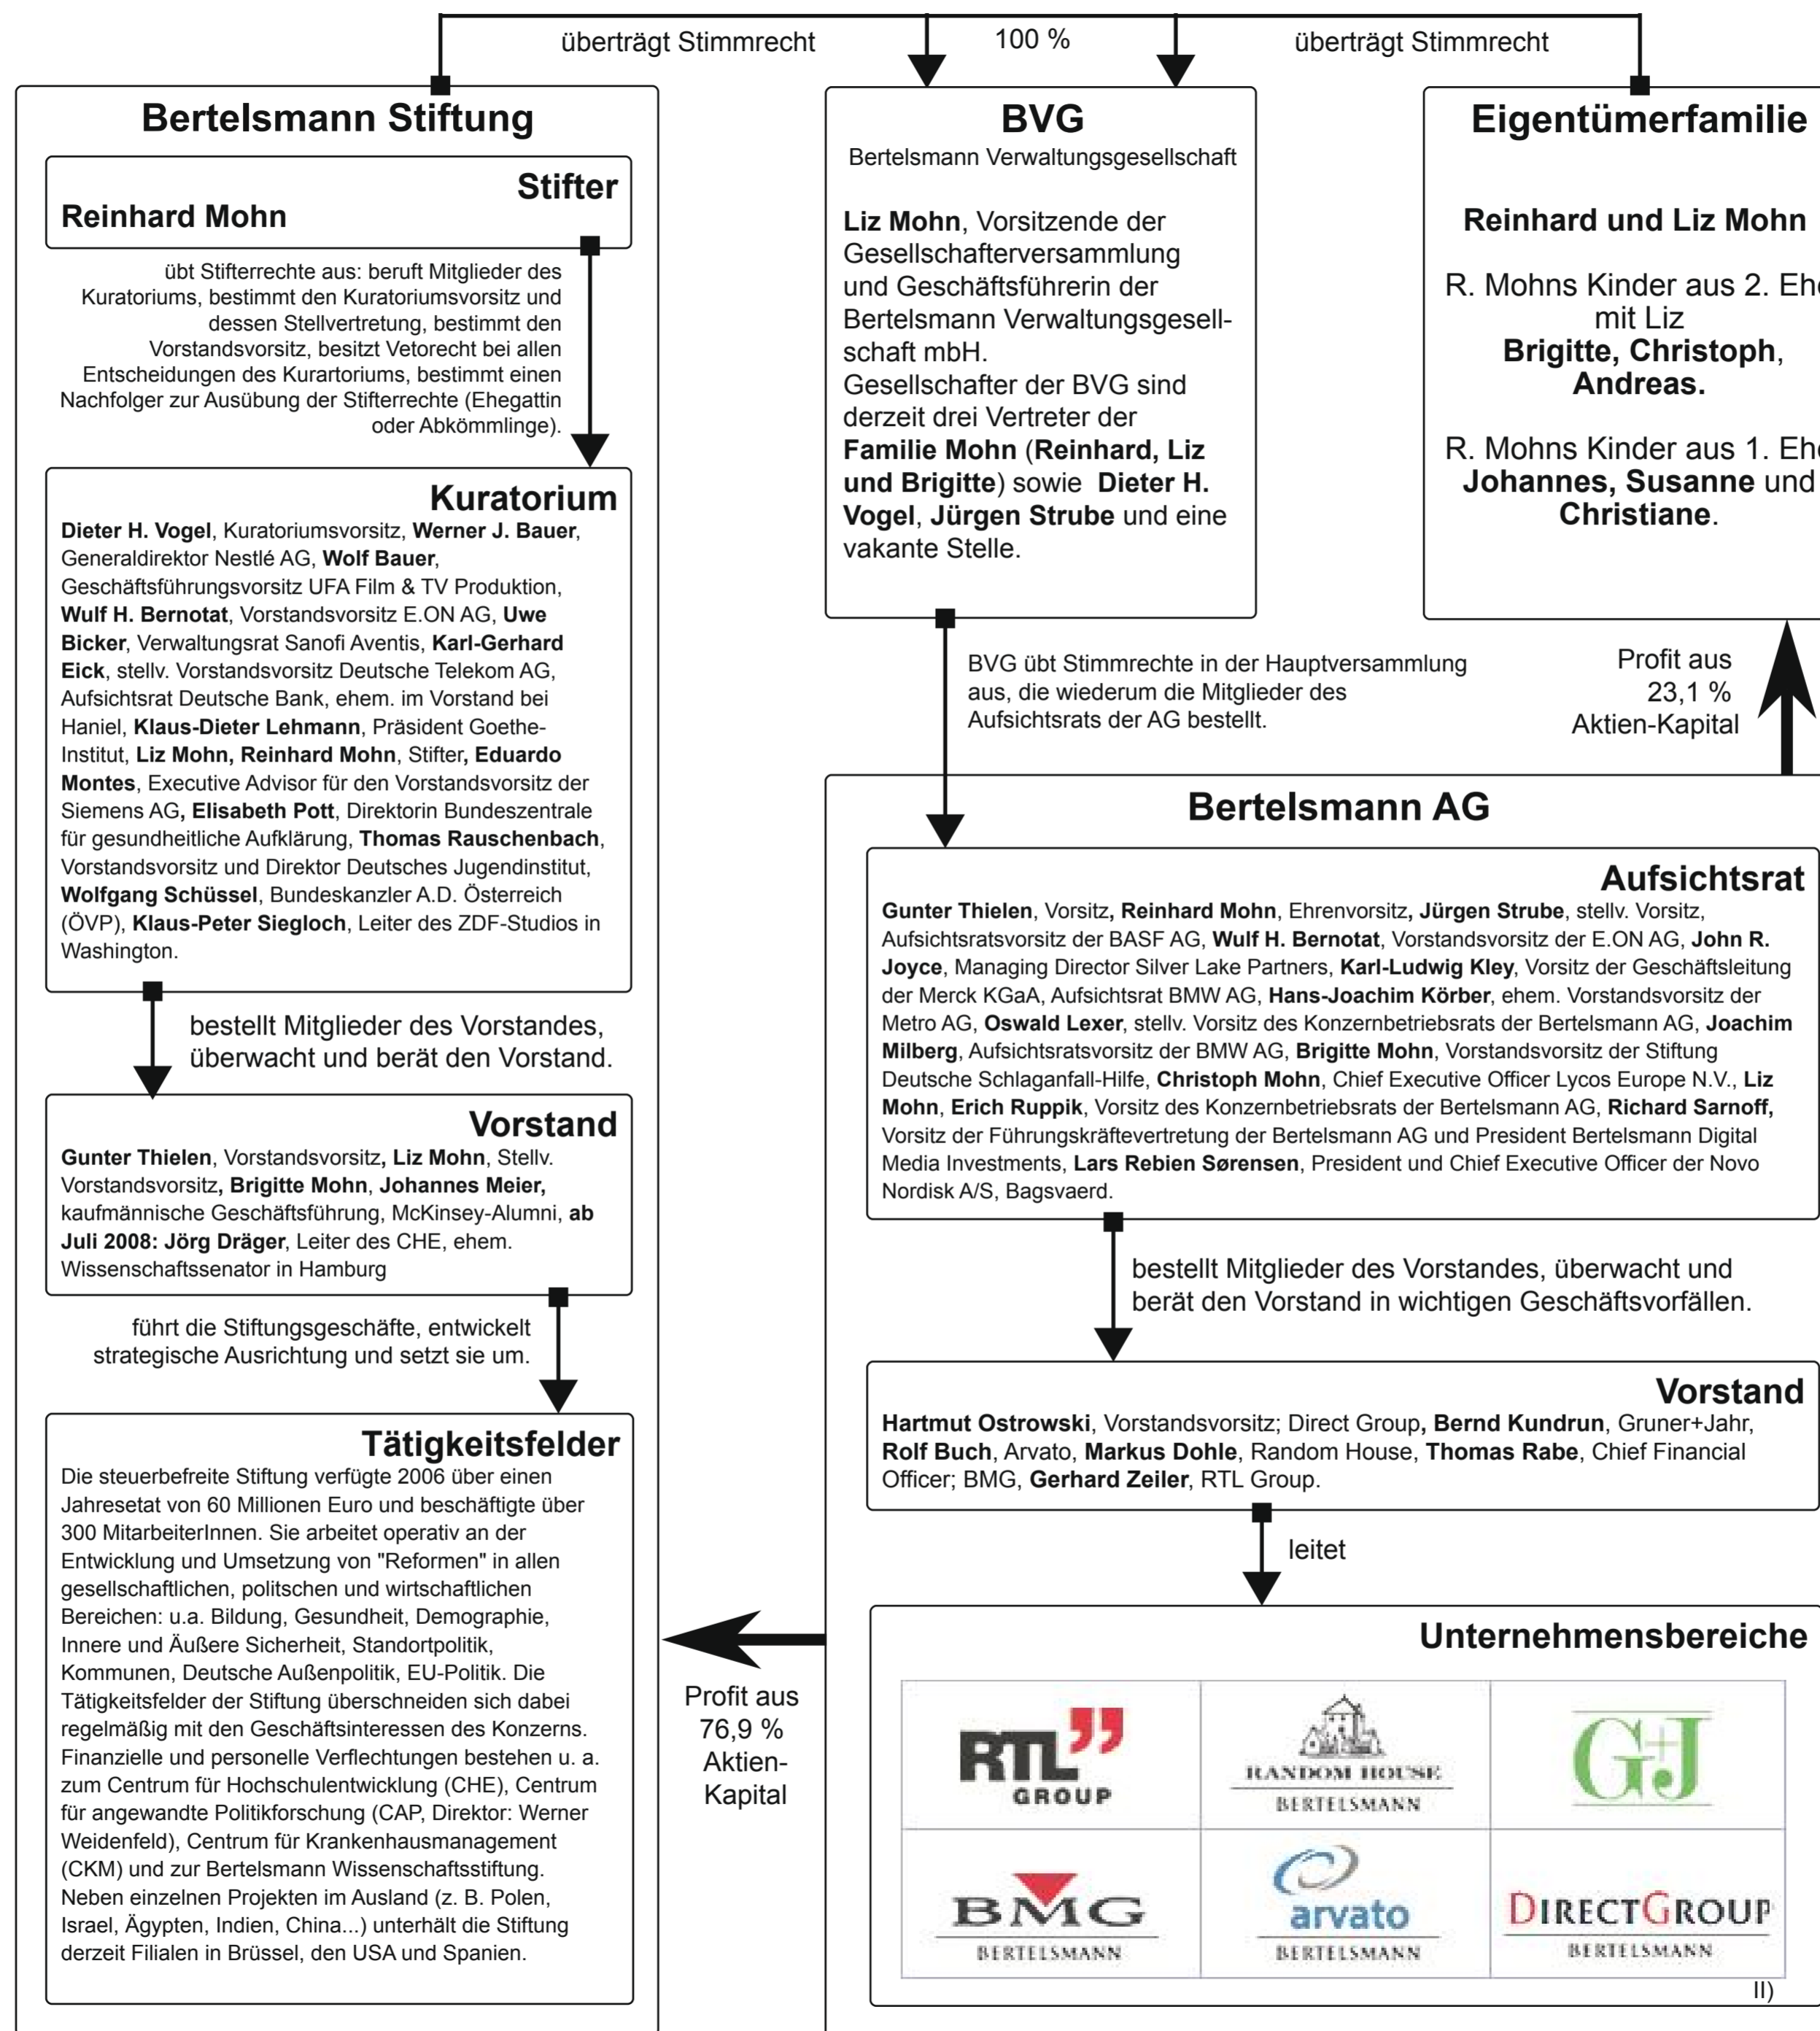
überträgt Stimmrecht

100 %

überträgt Stimmrecht

Bertelsmann Stiftung

Stifter

Reinhard Mohn

übt Stifterrechte aus: beruft Mitglieder des Kuratoriums, bestimmt den Kuratoriumsvorsitz und dessen Stellvertretung, bestimmt den Vorstandsvorsitz, besitzt Vetorecht bei allen Entscheidungen des Kurartoriums, bestimmt einen Nachfolger zur Ausübung der Stifterrechte (Ehegattin oder Abkömmlinge).

Kuratorium

Dieter H. Vogel, Kuratoriumsvorsitz, Werner J. Bauer, Generaldirektor Nestlé AG, Wolf Bauer, Geschäftsführungsvorsitz UFA Film & TV Produktion, Wulf H. Bernotat, Vorstandsvorsitz E.ON AG, Uwe Bicker, Verwaltungsrat Sanofi Aventis, Karl-Gerhard Eick, stellv. Vorstandsvorsitz Deutsche Telekom AG, Aufsichtsrat Deutsche Bank, ehem. im Vorstand bei Haniel, Klaus-Dieter Lehmann, Präsident Goethe-Institut, Liz Mohn, Reinhard Mohn, Stifter, Eduardo Montes, Executive Advisor für den Vorstandsvorsitz der Siemens AG, Elisabeth Pott, Direktorin Bundeszentrale für gesundheitliche Aufklärung, Thomas Rauschenbach, Vorstandsvorsitz und Direktor Deutsches Jugendinstitut, Wolfgang Schüssel, Bundeskanzler A.D. Österreich (ÖVP), Klaus-Peter Siegloch, Leiter des ZDF-Studios in Washington.

bestellt Mitglieder des Vorstandes, überwacht und berät den Vorstand.

Vorstand

Gunter Thielen, Vorstandsvorsitz, Liz Mohn, Stellv. Vorstandsvorsitz, Brigitte Mohn, Johannes Meier, kaufmännische Geschäftsführung, McKinsey-Alumni, ab Juli 2008: Jörg Dräger, Leiter des CHE, ehem. Wissenschaftssenator in Hamburg

führt die Stiftungsgeschäfte, entwickelt strategische Ausrichtung und setzt sie um.

Tätigkeitsfelder

Die steuerbefreite Stiftung verfügte 2006 über einen Jahresetat von 60 Millionen Euro und beschäftigte über 300 MitarbeiterInnen. Sie arbeitet operativ an der Entwicklung und Umsetzung von "Reformen" in allen gesellschaftlichen, politschen und wirtschaftlichen Bereichen: u.a. Bildung, Gesundheit, Demographie, Innere und Äußere Sicherheit, Standortpolitik, Kommunen, Deutsche Außenpolitik, EU-Politik. Die Tätigkeitsfelder der Stiftung überschneiden sich dabei regelmäßig mit den Geschäftsinteressen des Konzerns. Finanzielle und personelle Verflechtungen bestehen u. a. zum Centrum für Hochschulentwicklung (CHE), Centrum für angewandte Politikforschung (CAP, Direktor: Werner Weidenfeld), Centrum für Krankenhausmanagement (CKM) und zur Bertelsmann Wissenschaftsstiftung. Neben einzelnen Projekten im Ausland (z. B. Polen, Israel, Ägypten, Indien, China...) unterhält die Stiftung derzeit Filialen in Brüssel, den USA und Spanien.

BVG

Bertelsmann Verwaltungsgesellschaft

Liz Mohn, Vorsitzende der Gesellschafterversammlung und Geschäftsführerin der Bertelsmann Verwaltungsgesellschaft mbH.
Gesellschafter der BVG sind derzeit drei Vertreter der Familie Mohn (Reinhard, Liz und Brigitte) sowie Dieter H. Vogel, Jürgen Strube und eine vakante Stelle.

Eigentümerfamilie

Reinhard und Liz Mohn

R. Mohns Kinder aus 2. Ehe mit Liz
Brigitte, Christoph, Andreas.

R. Mohns Kinder aus 1. Ehe
Johannes, Susanne und Christiane.

BVG übt Stimmrechte in der Hauptversammlung aus, die wiederum die Mitglieder des Aufsichtsrats der AG bestellt.

Profit aus 23,1 % Aktien-Kapital

Bertelsmann AG

Aufsichtsrat

Gunter Thielen, Vorsitz, Reinhard Mohn, Ehrenvorsitz, Jürgen Strube, stellv. Vorsitz, Aufsichtsratsvorsitz der BASF AG, Wulf H. Bernotat, Vorstandsvorsitz der E.ON AG, John R. Joyce, Managing Director Silver Lake Partners, Karl-Ludwig Kley, Vorsitz der Geschäftsleitung der Merck KGaA, Aufsichtsrat BMW AG, Hans-Joachim Körber, ehem. Vorstandsvorsitz der Metro AG, Oswald Lexer, stellv. Vorsitz des Konzernbetriebsrats der Bertelsmann AG, Joachim Milberg, Aufsichtsratsvorsitz der BMW AG, Brigitte Mohn, Vorstandsvorsitz der Stiftung Deutsche Schlaganfall-Hilfe, Christoph Mohn, Chief Executive Officer Lycos Europe N.V., Liz Mohn, Erich Ruppik, Vorsitz des Konzernbetriebsrats der Bertelsmann AG, Richard Sarnoff, Vorsitz der Führungskräftevertretung der Bertelsmann AG und President Bertelsmann Digital Media Investments, Lars Rebien Sørensen, President und Chief Executive Officer der Novo Nordisk A/S, Bagsvaerd.

bestellt Mitglieder des Vorstandes, überwacht und berät den Vorstand in wichtigen Geschäftsvorfällen.

Vorstand

Hartmut Ostrowski, Vorstandsvorsitz; Direct Group, Bernd Kundrun, Gruner+Jahr, Rolf Buch, Arvato, Markus Dohle, Random House, Thomas Rabe, Chief Financial Officer; BMG, Gerhard Zeiler, RTL Group.

leitet

Profit aus 76,9 % Aktien-Kapital

Unternehmensbereiche

RTL GROUP

RANDOM HOUSE BERTELSMANN

G+J

BMG BERTELSMANN

arvato BERTELSMANN

DIRECTGROUP BERTELSMANN

II)